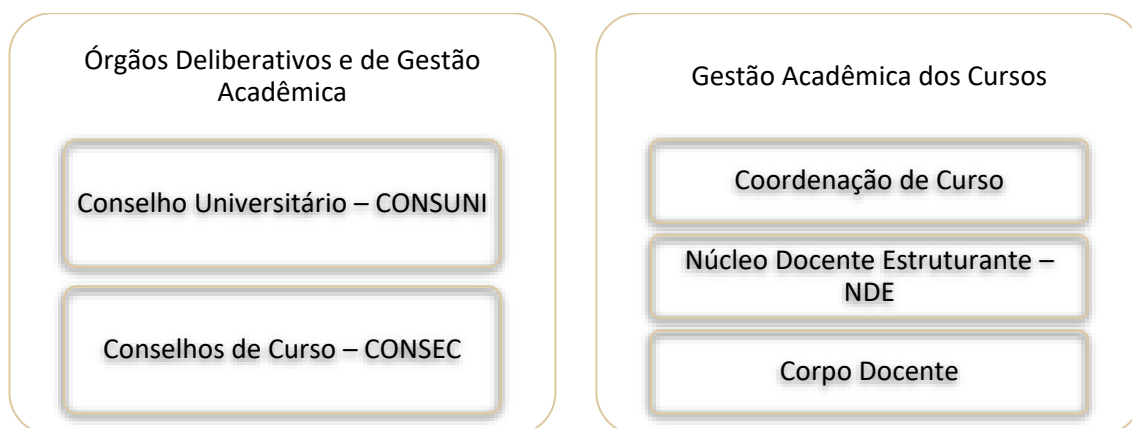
Órgãos Deliberativos e de Gestão Acadêmica

Conselho Universitário – CONSUNI

Conselhos de Curso – CONSEC

Gestão Acadêmica dos Cursos

Coordenação de Curso

Núcleo Docente Estruturante – NDE

Corpo Docente